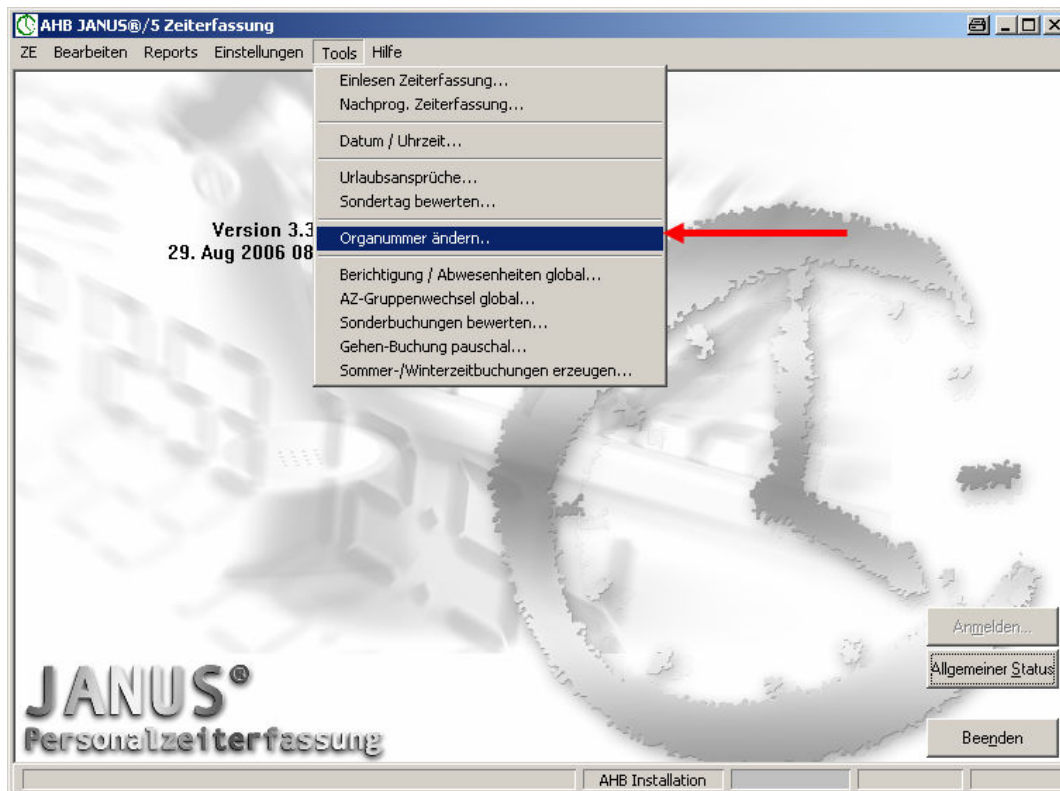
AHB JANUS®/5 Zeiterfassung

ZE Bearbeiten Reports Einstellungen Tools Hilfe

Einlesen Zeiterfassung...
Nachprog. Zeiterfassung...

Datum / Uhrzeit...

Urlaubsansprüche...
Sondertag bewerten...

Organummer ändern..

Berichtigung / Abwesenheiten global...
AZ-Gruppenwechsel global...
Sonderbuchungen bewerten...
Gehen-Buchung pauschal...
Sommer-/Winterzeitbuchungen erzeugen...

Version 3.3
29. Aug 2006 08

Anmelden...

Allgemeiner Status

JANUS®
Personalzeiterfassung

Beenden

AHB Installation